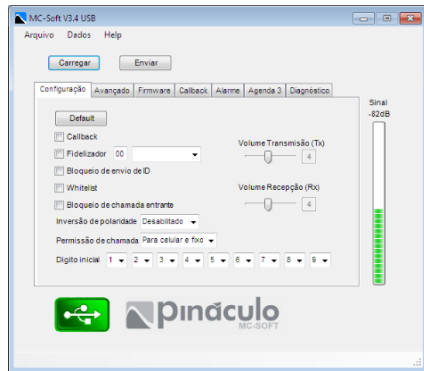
MC-Soft V3.4 USB

Arquivo Dados Help

Carregar Enviar

Configuração Avançado Firmware Callback Alarme Agenda 3 Diagnóstico

Sinal
-82dB

Default

Callback

Fidelizador 00

Volume Transmissão (Tx)

4

Bloqueio de envio de ID

Whitelist

Volume Recepção (Rx)

4

Bloqueio de chamada entrante

Inversão de polaridade Desabilitado

Permissão de chamada Para celular e fixo

Digito inicial 1 2 3 4 5 6 7 8 9

pináculo
MC-SOFT